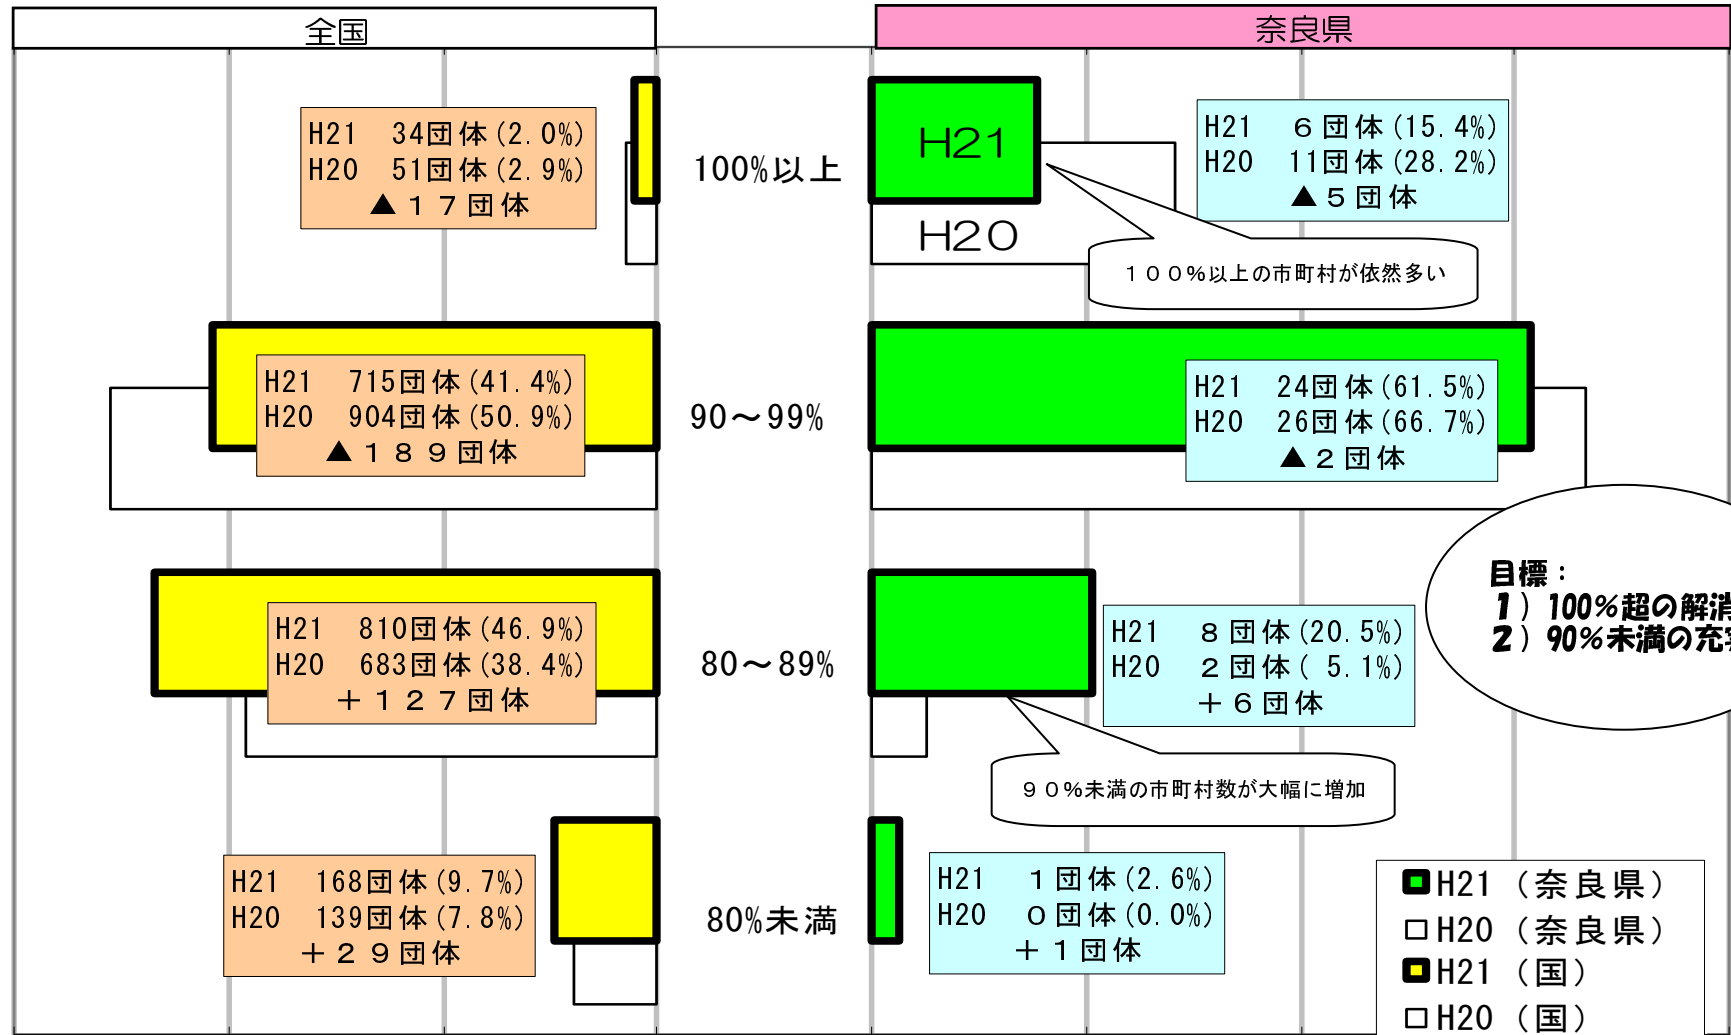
全国

奈良県

H21　34団体(2.0%)
H20　51団体(2.9%)
▲１７団体

100%以上

H21

H20

H21　６団体(15.4%)
H20　11団体(28.2%)
▲５団体

１００%以上の市町村が依然多い

H21　715団体(41.4%)
H20　904団体(50.9%)
▲１８９団体

90～99%

H21　24団体(61.5%)
H20　26団体(66.7%)
▲２団体

目標：
1）100%超の解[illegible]
2）90%未満の充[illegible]

H21　810団体(46.9%)
H20　683団体(38.4%)
＋１２７団体

80～89%

H21　８団体(20.5%)
H20　２団体( 5.1%)
＋６団体

９０%未満の市町村数が大幅に増加

H21　168団体(9.7%)
H20　139団体(7.8%)
＋２９団体

80%未満

H21　１団体(2.6%)
H20　０団体(0.0%)
＋１団体

H21（奈良県）
H20（奈良県）
H21（国）
H20（国）